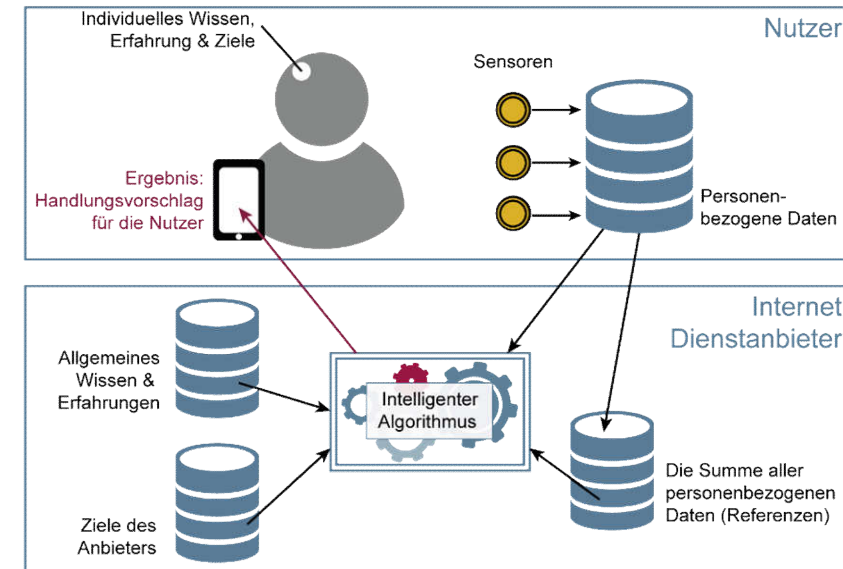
Nutzer

Individuelles Wissen, Erfahrung & Ziele

Sensoren

Ergebnis: Handlungsvorschlag für die Nutzer

Personenbezogene Daten

Internet Dienstanbieter

Allgemeines Wissen & Erfahrungen

Intelligenter Algorithmus

Die Summe aller personenbezogenen Daten (Referenzen)

Ziele des Anbieters